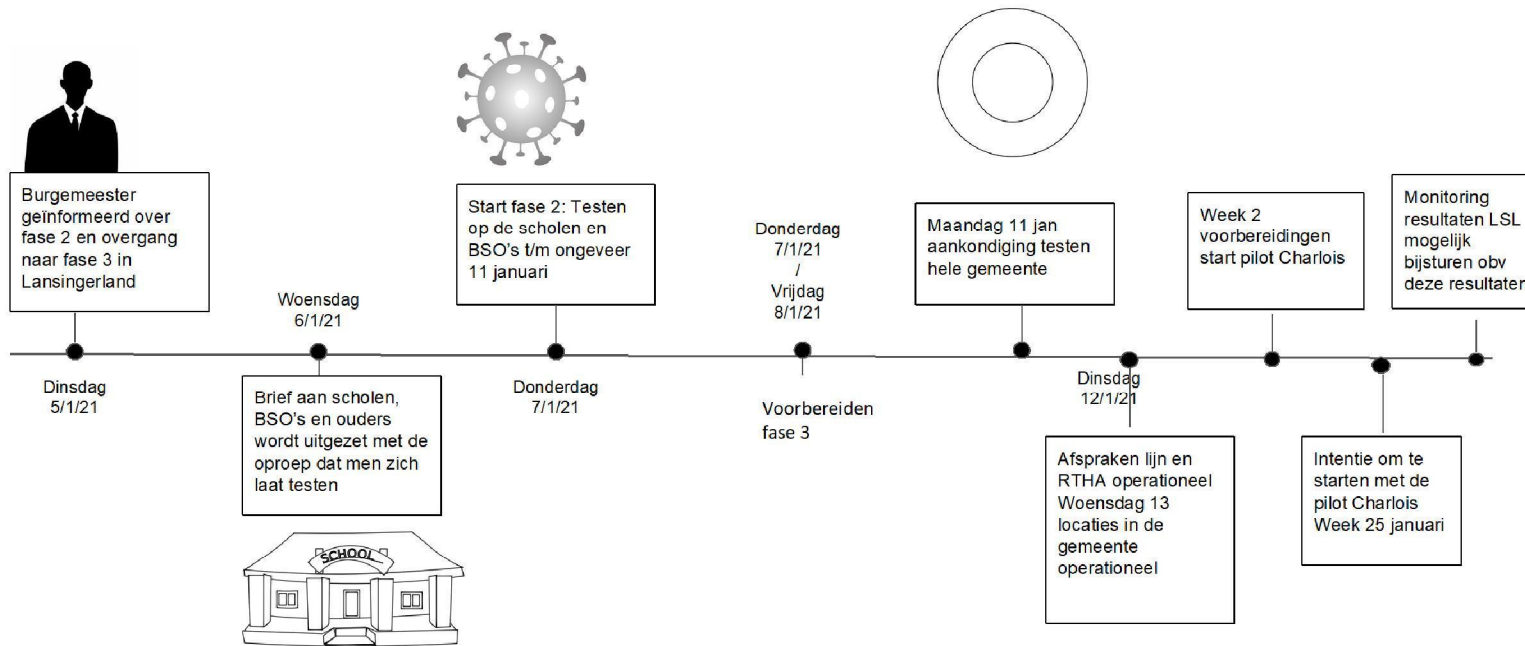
Burgemeester geïnformeerd over fase 2 en overgang naar fase 3 in Lansingerland

Dinsdag 5/1/21

Woensdag 6/1/21

Brief aan scholen, BSO's en ouders wordt uitgezet met de oproep dat men zich laat testen

SCHOOL

Start fase 2: Testen op de scholen en BSO's t/m ongeveer 11 januari

Donderdag 7/1/21

Donderdag 7/1/21 / Vrijdag 8/1/21

Voorbereiden fase 3

Maandag 11 jan aankondiging testen hele gemeente

Dinsdag 12/1/21

Afspraken lijn en RTHA operationeel Woensdag 13 locaties in de gemeente operationeel

Week 2 voorbereidingen start pilot Charlois

Intentie om te starten met de pilot Charlois Week 25 januari

Monitoring resultaten LSL mogelijk bijsturen obv deze resultater